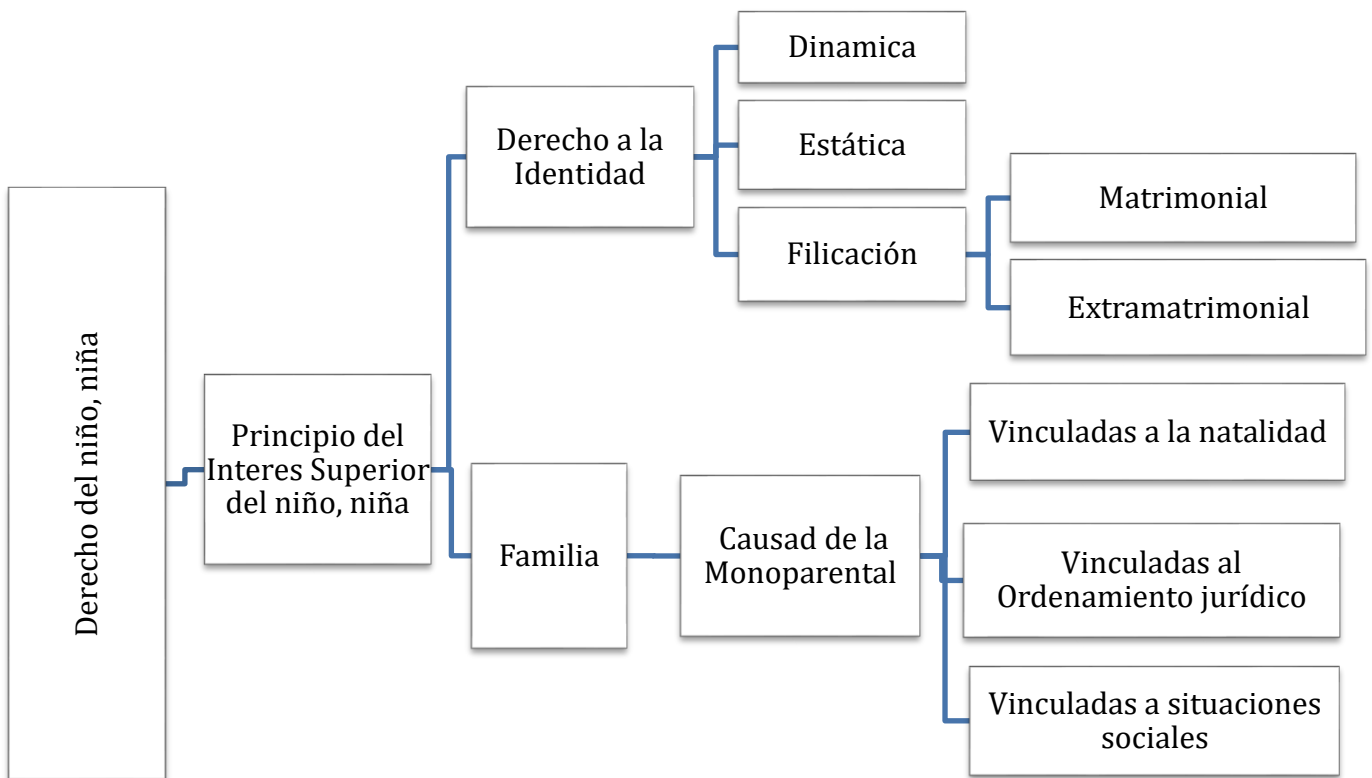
Derecho del niño, niña

Principio del Interes Superior del niño, niña

Derecho a la Identidad

Dinamica

Estática

Filicación

Matrimonial

Extramatrimonial

Familia

Causad de la Monoparental

Vinculadas a la natalidad

Vinculadas al Ordenamiento jurídico

Vinculadas a situaciones sociales